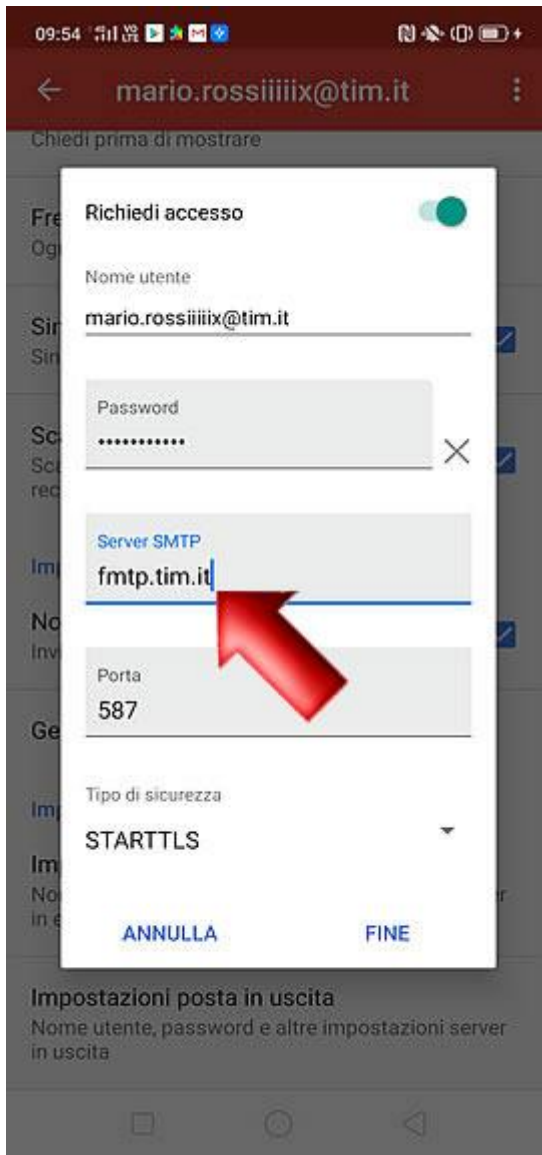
09:54

mario.rossiiiiix@tim.it

Chiedi prima di mostrare

Fre
Og

Sir
Sir

Sc
Sc
rec

Imp

No
Inv

Ge

Imp

Im
No
in e

Richiedi accesso

Nome utente
mario.rossiiiiix@tim.it

Password
•••••••••••

Server SMTP
fmtp.tim.it

Porta
587

Tipo di sicurezza
STARTTLS

ANNULLA
FINE

Impostazioni posta in uscita
Nome utente, password e altre impostazioni server in uscita